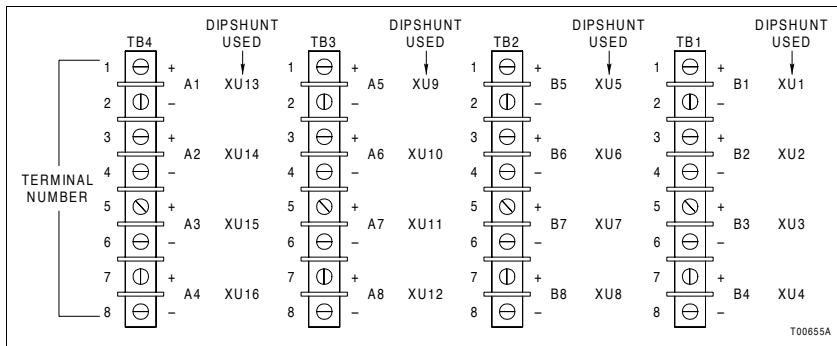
TERMINAL NUMBER

TB4
DIPSHUNT USED
1 + A1 XU13
2 –
3 + A2 XU14
4 –
5 + A3 XU15
6 –
7 + A4 XU16
8 –

TB3
DIPSHUNT USED
1 + A5 XU9
2 –
3 + A6 XU10
4 –
5 + A7 XU11
6 –
7 + A8 XU12
8 –

TB2
DIPSHUNT USED
1 + B5 XU5
2 –
3 + B6 XU6
4 –
5 + B7 XU7
6 –
7 + B8 XU8
8 –

TB1
DIPSHUNT USED
1 + B1 XU1
2 –
3 + B2 XU2
4 –
5 + B3 XU3
6 –
7 + B4 XU4
8 –

T00655A